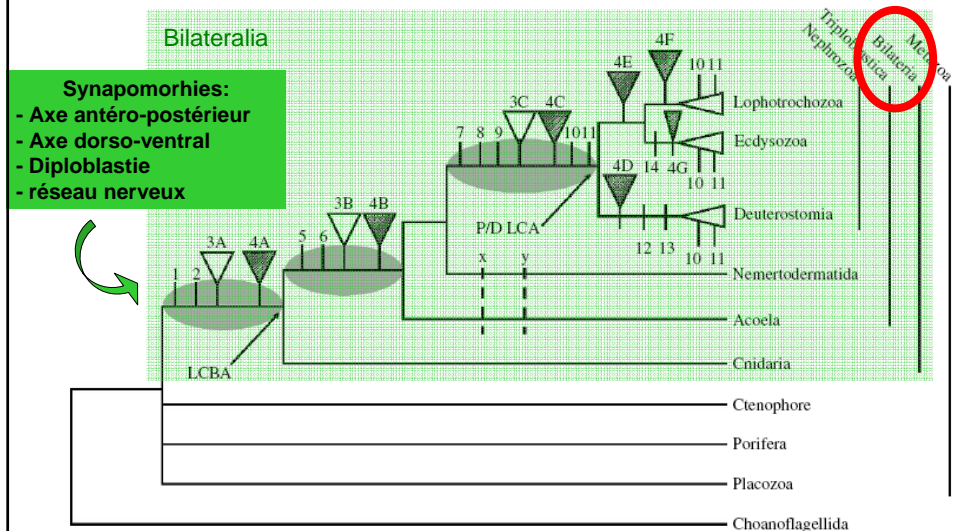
Bilateralia

Synapomorhies:
- Axe antéro-postérieur
- Axe dorso-ventral
- Diploblastie
- réseau nerveux

Triploblastica
Nephrozoa
Bilateria
Metazoa

4F
4E
10 11
Lophotrochozoa
3C 4C
7 8 9
10 11
Ecdysozoa
14 4G
4D
10 11
Deuterostomia
3B 4B
5 6
P/D LCA
12 13
10 11
3A 4A
1 2
x y
Nemertodermatida
Acoela
LCBA
Cnidaria
Ctenophore
Porifera
Placozoa
Choanoflagellida